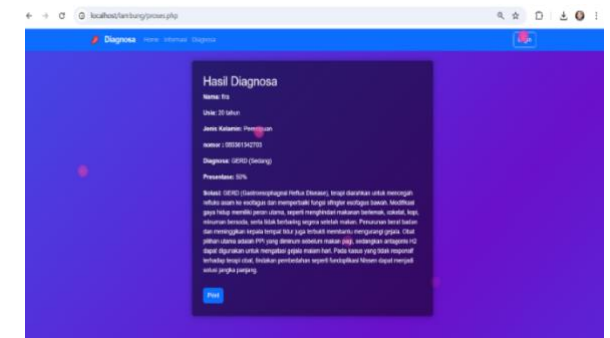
localhost/lambung/proses.php

Diagnosa Home Informasi Diagnosa

Login

Hasil Diagnosa

Nama: fra

Usia: 20 tahun

Jenis Kelamin: Perempuan

nomor : 085361342703

Diagnosa: GERD (Sedang)

Presentase: 50%

Solusi: GERD (Gastroesophageal Reflux Disease), terapi diarahkan untuk mencegah refluks asam ke esofagus dan memperbaiki fungsi sfingter esofagus bawah. Modifikasi gaya hidup memiliki peran utama, seperti menghindari makanan berlemak, cokelat, kopi, minuman bersoda, serta tidak berbaring segera setelah makan. Penurunan berat badan dan meninggikan kepala tempat tidur juga terbukti membantu mengurangi gejala. Obat pilihan utama adalah PPI yang diminum sebelum makan pagi, sedangkan antagonis H2 dapat digunakan untuk mengatasi gejala malam hari. Pada kasus yang tidak responsif terhadap terapi obat, tindakan pembedahan seperti fundoplikasi Nissen dapat menjadi solusi jangka panjang.

Print